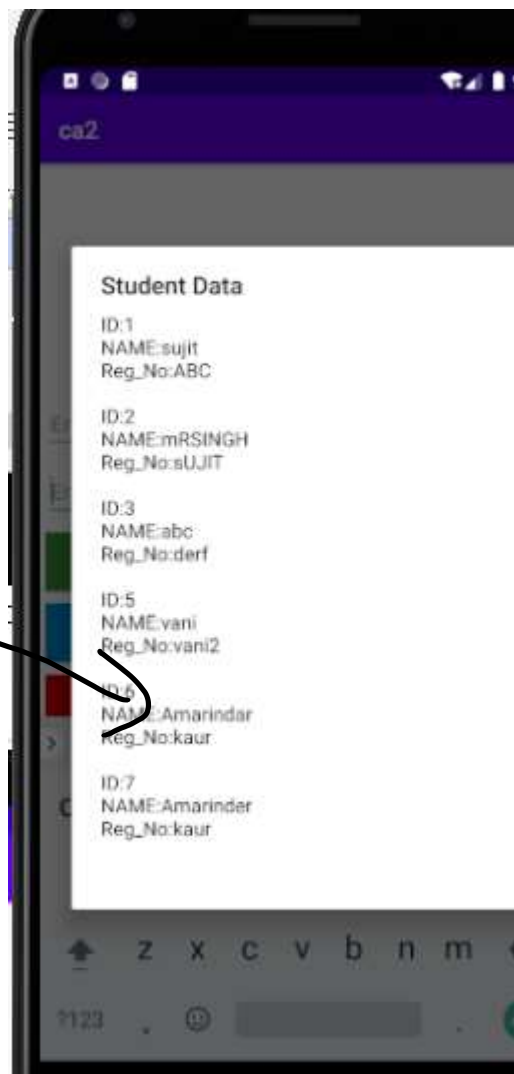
ca2

Student Data

ID:1
NAME:sujit
Reg_No:ABC

ID:2
NAME:mRSINGH
Reg_No:sUJIT

ID:3
NAME:abc
Reg_No:derf

ID:5
NAME:vani
Reg_No:vani2

ID:6
NAME:Amarindar
Reg_No:kaur

ID:7
NAME:Amarinder
Reg_No:kaur

z x c v b n m

?123 , .